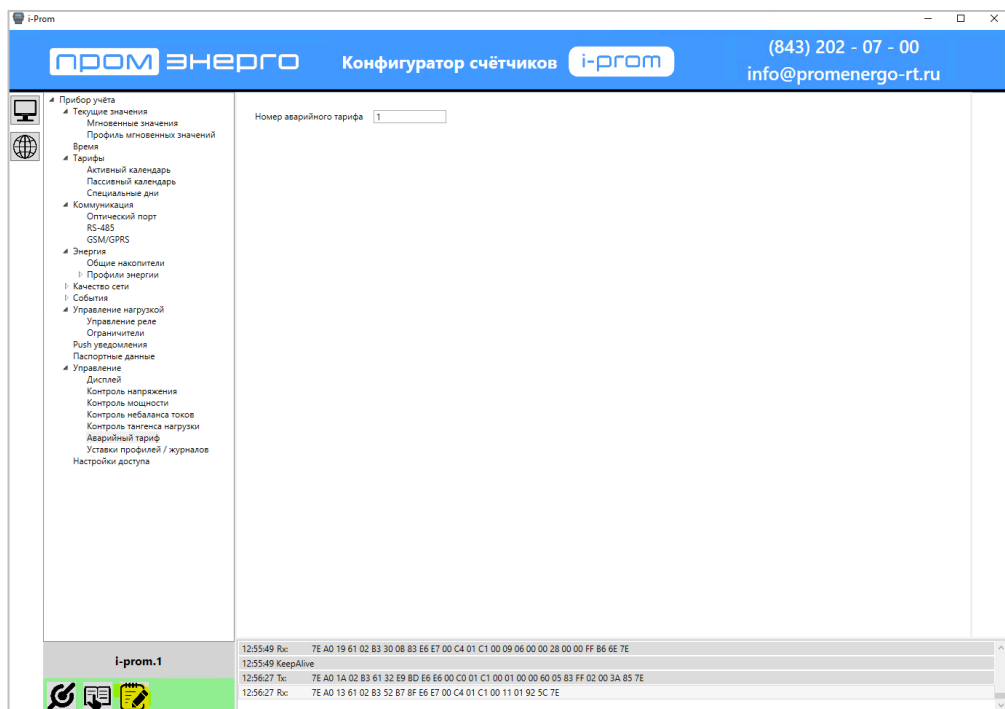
i-Prom

ПРОМ ЭНЕРГО Конфигуратор счётчиков i-PROM

(843) 202 - 07 - 00
info@promenergo-rt.ru

Прибор учёта
Текущие значения
Мгновенные значения
Профиль мгновенных значений
Время
Тарифы
Активный календарь
Пассивный календарь
Специальные дни
Коммуникация
Оптический порт
RS-485
GSM/GPRS
Энергия
Общие накопители
Профили энергии
Качество сети
События
Управление нагрузкой
Управление реле
Ограничители
Push уведомления
Паспортные данные
Управление
Дисплей
Контроль напряжения
Контроль мощности
Контроль небаланса токов
Контроль тангенса нагрузки
Аварийный тариф
Уставки профилей / журналов
Настройки доступа

Номер аварийного тарифа 1

i-prom.1

12:55:49 Rx: 7E A0 19 61 02 B3 30 0B 83 E6 E7 00 C4 01 C1 00 09 06 00 00 28 00 00 FF B6 6E 7E
12:55:49 KeepAlive
12:56:27 Tx: 7E A0 1A 02 B3 61 32 E9 BD E6 E6 00 C0 01 C1 00 01 00 00 60 05 83 FF 02 00 3A 85 7E
12:56:27 Rx: 7E A0 13 61 02 B3 52 B7 8F E6 E7 00 C4 01 C1 00 11 01 92 5C 7E